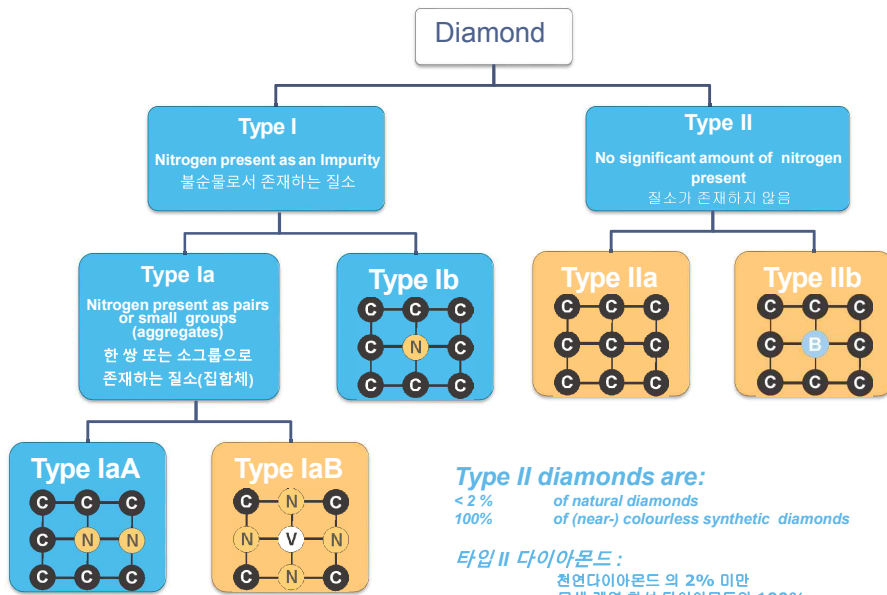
Diamond

Type I
Nitrogen present as an Impurity
불순물로서 존재하는 질소

Type II
No significant amount of nitrogen present
질소가 존재하지 않음

Type Ia
Nitrogen present as pairs or small groups (aggregates)
한 쌍 또는 소그룹으로 존재하는 질소(집합체)

Type Ib
C C C
C N C
C C C

Type IIa
C C C
C C C
C C C

Type IIb
C C C
C B C
C C C

Type IaA
C C C
C N N
C C C

Type IaB
C N C
N V N
C N C

Type II diamonds are:
< 2 % of natural diamonds
100% of (near-) colourless synthetic diamonds

타입 II 다이아몬드 :
천연다이아몬드 의 2% 미만
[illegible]